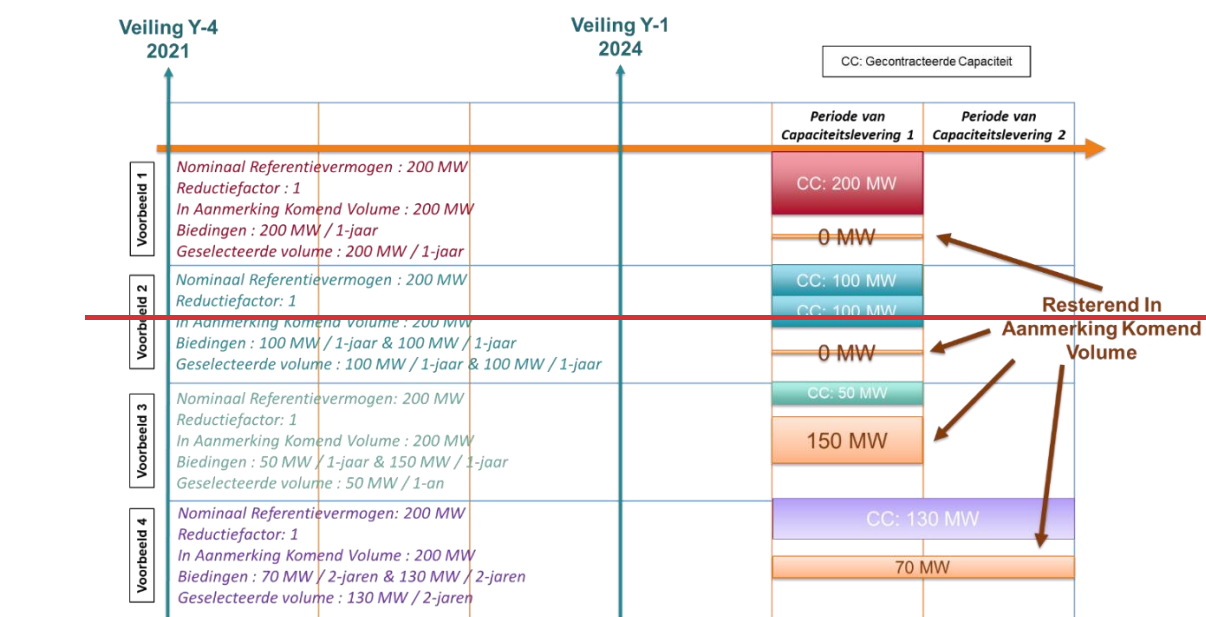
Veiling Y-4
2021

Veiling Y-1
2024

CC: Gecontracteerde Capaciteit

Periode van Capaciteitslevering 1

Periode van Capaciteitslevering 2

Voorbeeld 1
Nominaal Referentievermogen : 200 MW
Reductiefactor : 1
In Aanmerking Komend Volume : 200 MW
Biedingen : 200 MW / 1-jaar
Geselecteerde volume : 200 MW / 1-jaar

CC: 200 MW
0 MW

Voorbeeld 2
Nominaal Referentievermogen : 200 MW
Reductiefactor: 1
In Aanmerking Komend Volume : 200 MW
Biedingen : 100 MW / 1-jaar & 100 MW / 1-jaar
Geselecteerde volume : 100 MW / 1-jaar & 100 MW / 1-jaar

CC: 100 MW
CC: 100 MW
0 MW

Resterend In Aanmerking Komend Volume

Voorbeeld 3
Nominaal Referentievermogen: 200 MW
Reductiefactor: 1
In Aanmerking Komend Volume : 200 MW
Biedingen : 50 MW / 1-jaar & 150 MW / 1-jaar
Geselecteerde volume : 50 MW / 1-an

CC: 50 MW
150 MW

Voorbeeld 4
Nominaal Referentievermogen: 200 MW
Reductiefactor: 1
In Aanmerking Komend Volume : 200 MW
Biedingen : 70 MW / 2-jaren & 130 MW / 2-jaren
Geselecteerde volume : 130 MW / 2-jaren

CC: 130 MW
70 MW